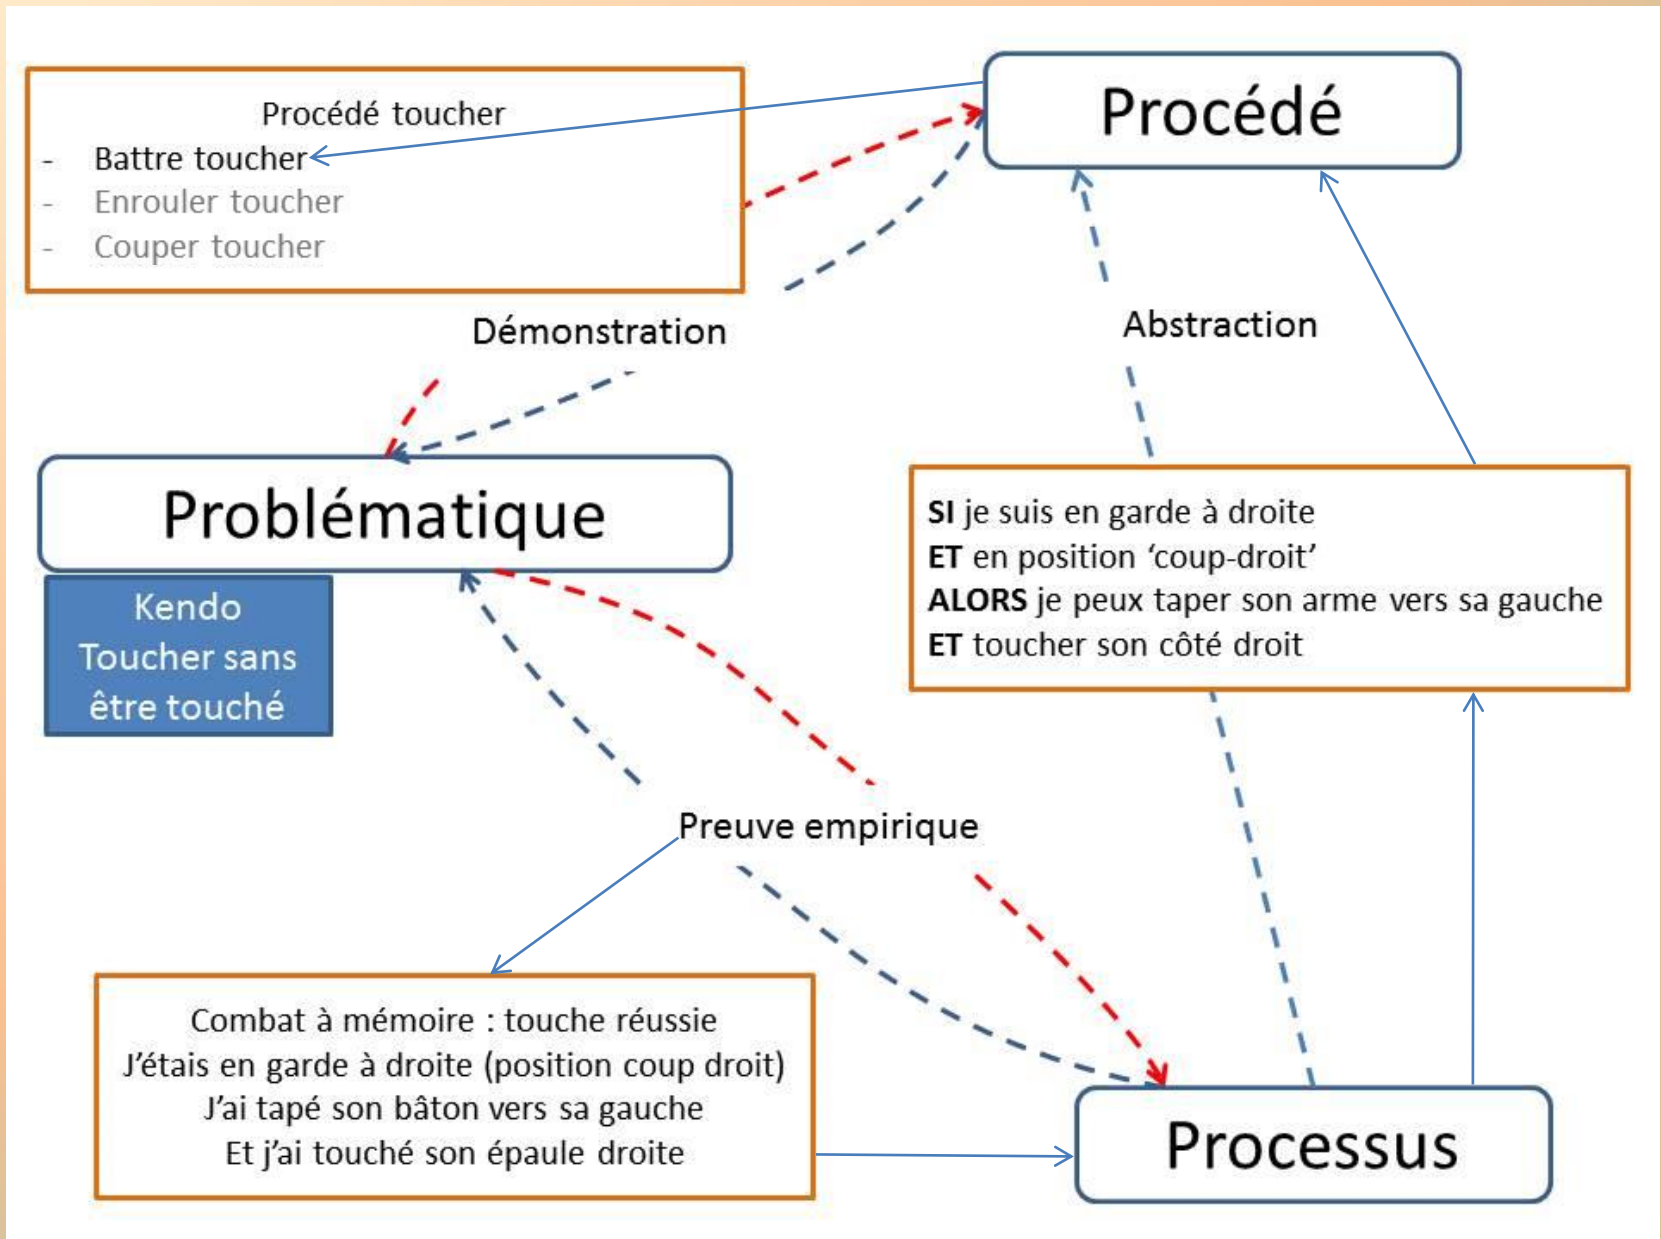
Procédé toucher
- Battre toucher
- Enrouler toucher
- Couper toucher

Procédé

Démonstration

Abstraction

Problématique

Kendo
Toucher sans être touché

**SI** je suis en garde à droite
**ET** en position 'coup-droit'
**ALORS** je peux taper son arme vers sa gauche
**ET** toucher son côté droit

Preuve empirique

Combat à mémoire : touche réussie
J'étais en garde à droite (position coup droit)
J'ai tapé son bâton vers sa gauche
Et j'ai touché son épaule droite

Processus